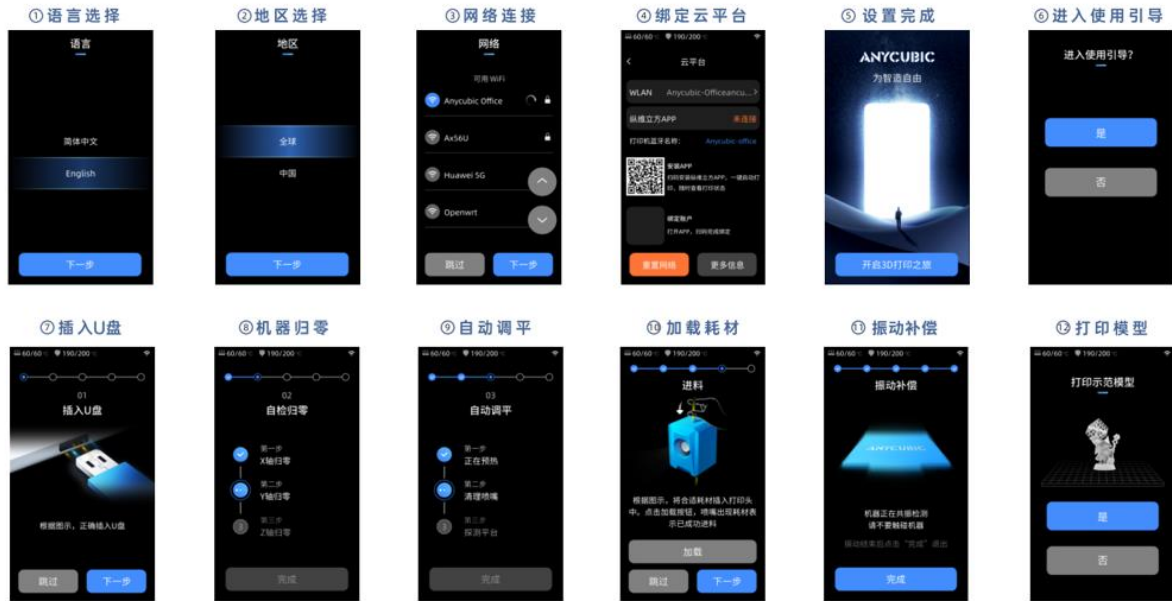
①语言选择

语言

简体中文

English

下一步

②地区选择

地区

全球

中国

下一步

③网络连接

网络

可用 WiFi

Anycubic Office

Ax56U

Huawei 5G

Openwrt

跳过

下一步

④绑定云平台

60/60 190/200

云平台

WLAN Anycubic-Officeancu...

纵维立方APP 未连接

打印机蓝牙名称: Anycubic-office

安装APP

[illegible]

绑定账户

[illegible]

重置网络

更多信息

⑤设置完成

ANYCUBIC

为智造自由

开启3D打印之旅

⑥进入使用引导

进入使用引导?

是

否

⑦插入U盘

60/60 190/200

01

插入U盘

根据图示，正确插入U盘

跳过

下一步

⑧机器归零

60/60 190/200

02

自检归零

第一步

X轴归零

第二步

Y轴归零

第三步

Z轴归零

完成

⑨自动调平

60/60 190/200

03

自动调平

第一步

正在预热

第二步

清理喷嘴

第三步

探测平台

完成

⑩加载耗材

60/60 190/200

进料

根据图示，将合适耗材插入打印头中，点击加载按钮，喷嘴出现耗材表示已成功进料

加载

跳过

下一步

⑪振动补偿

60/60 190/200

振动补偿

ANYCUBIC

机器正在共振检测

请不要触碰机器

振动结束后点击"完成"退出

完成

⑫打印模型

60/60 190/200

打印示范模型

是

否